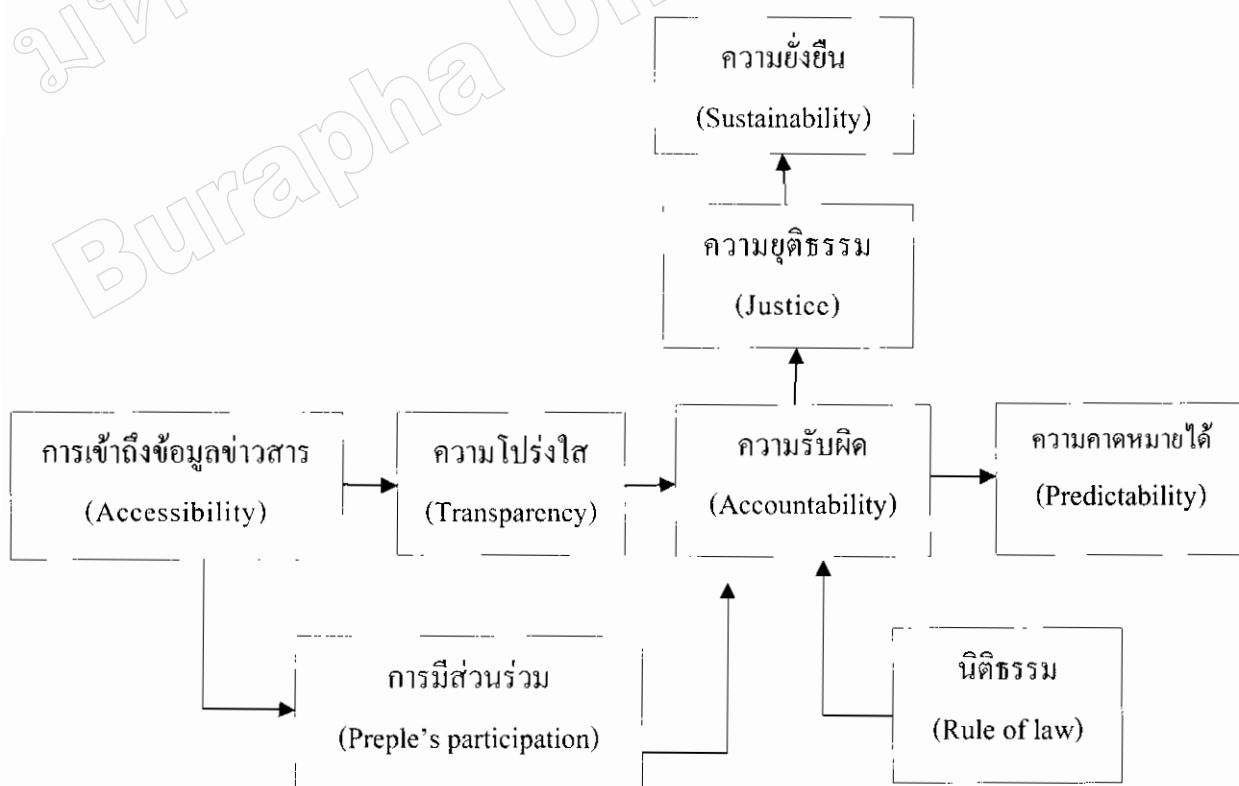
Burapha University

ความยั่งยืน
(Sustainability)

ความยุติธรรม
(Justice)

การเข้าถึงข้อมูลข่าวสาร
(Accessibility)

ความโปร่งใส
(Transparency)

ความรับผิด
(Accountability)

ความคาดหมายได้
(Predictability)

การมีส่วนร่วม
(Preple's participation)

นิติธรรม
(Rule of law)